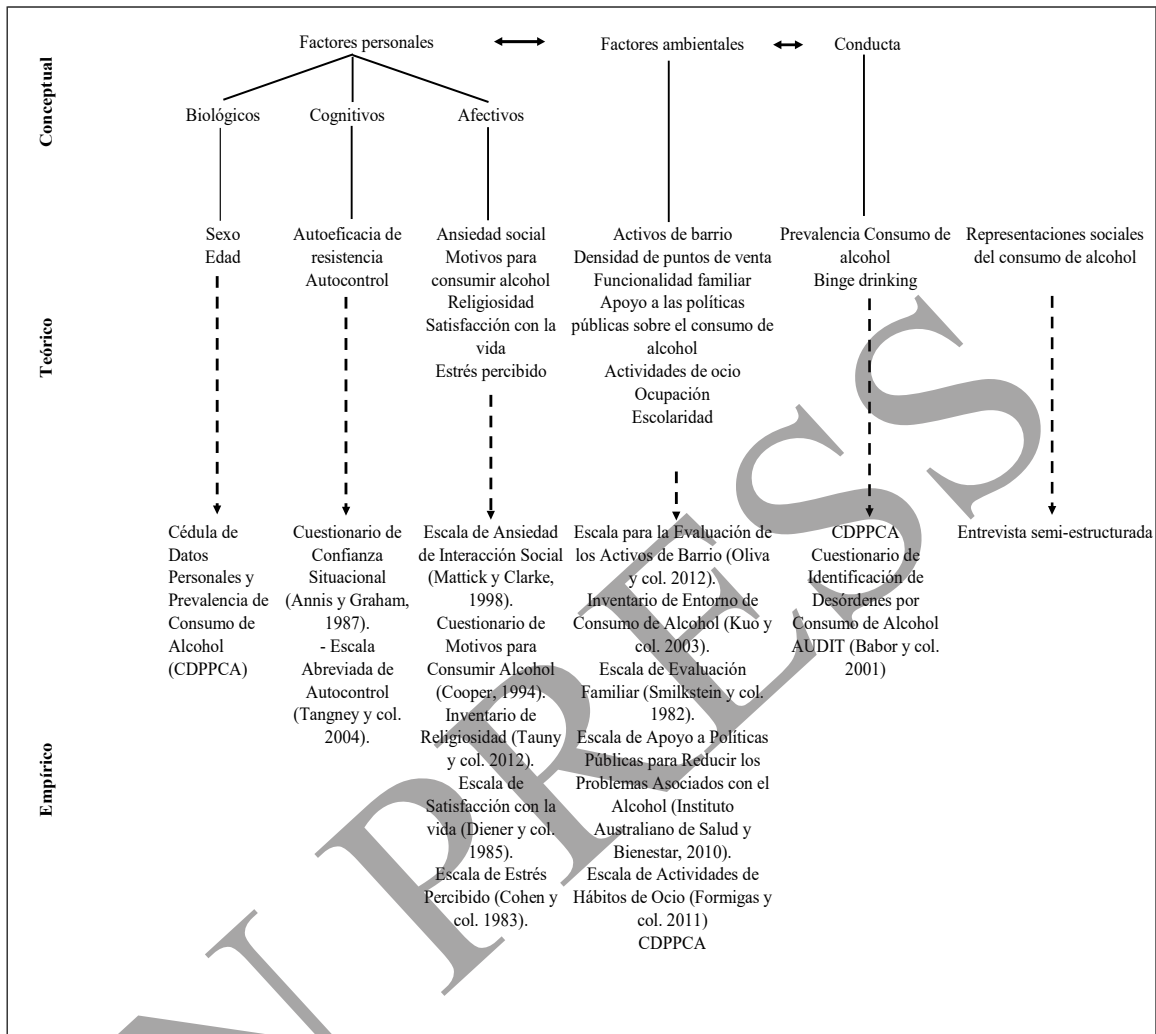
Conceptual

Factores personales

Factores ambientales

Conducta

Biológicos

Cognitivos

Afectivos

Teórico

Sexo
Edad

Autoeficacia de resistencia
Autocontrol

Ansiedad social
Motivos para consumir alcohol
Religiosidad
Satisfacción con la vida
Estrés percibido

Activos de barrio
Densidad de puntos de venta
Funcionalidad familiar
Apoyo a las políticas públicas sobre el consumo de alcohol
Actividades de ocio
Ocupación
Escolaridad

Prevalencia Consumo de alcohol
Binge drinking

Representaciones sociales del consumo de alcohol

Empírico

Cédula de Datos Personales y Prevalencia de Consumo de Alcohol (CDPPCA)

Cuestionario de Confianza Situacional (Annis y Graham, 1987).
- Escala Abreviada de Autocontrol (Tangney y col. 2004).

Escala de Ansiedad de Interacción Social (Mattick y Clarke, 1998).
Cuestionario de Motivos para Consumir Alcohol (Cooper, 1994).
Inventario de Religiosidad (Tauny y col. 2012).
Escala de Satisfacción con la vida (Diener y col. 1985).
Escala de Estrés Percibido (Cohen y col. 1983).

Escala para la Evaluación de los Activos de Barrio (Oliva y col. 2012).
Inventario de Entorno de Consumo de Alcohol (Kuo y col. 2003).
Escala de Evaluación Familiar (Smilkstein y col. 1982).
Escala de Apoyo a Políticas Públicas para Reducir los Problemas Asociados con el Alcohol (Instituto Australiano de Salud y Bienestar, 2010).
Escala de Actividades de Hábitos de Ocio (Formigas y col. 2011)
CDPPCA

CDPPCA
Cuestionario de Identificación de Desórdenes por Consumo de Alcohol AUDIT (Babor y col. 2001)

Entrevista semi-estructurada

IN PRESS